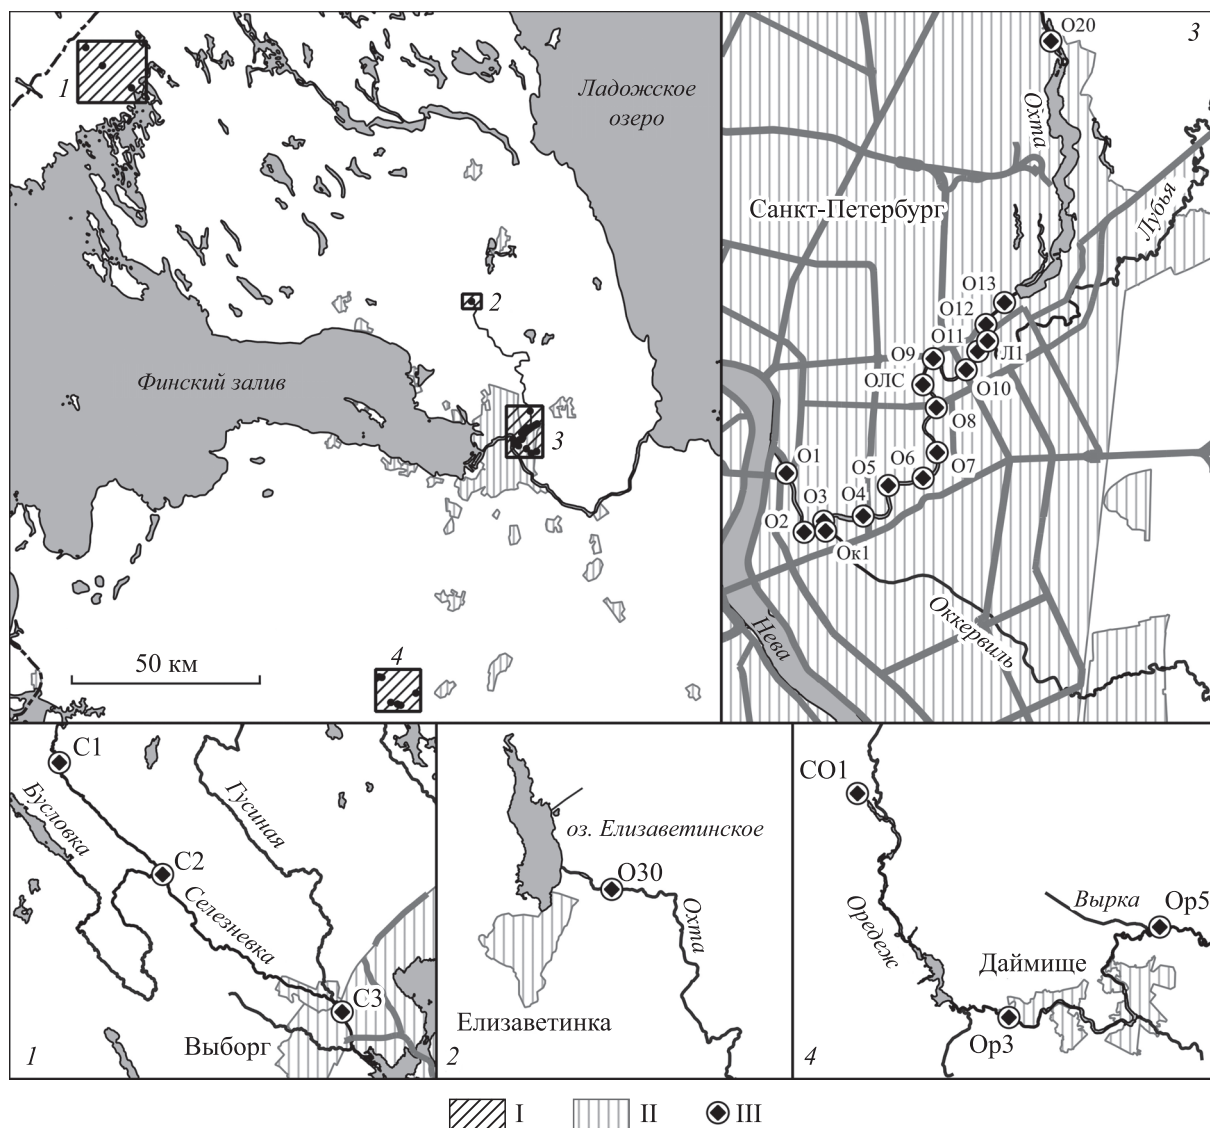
1
Ладожское озеро
2
Финский залив
3
50 км
4
О20
3
Охта
Санкт-Петербург
Лубья
О13
О12
О11
О9
Л1
ОЛС
О10
О8
О1
О5
О6
О7
О3
О4
О2
Ок1
Нева
Оккервиль
С1
Бусловка
Гусиная
С2
Селезневка
С3
Выборг
1
оз. Елизаветинское
О30
Охта
Елизаветинка
2
СО1
Оредеж
Вырка
Ор5
Даймище
Ор3
4
I
II
III